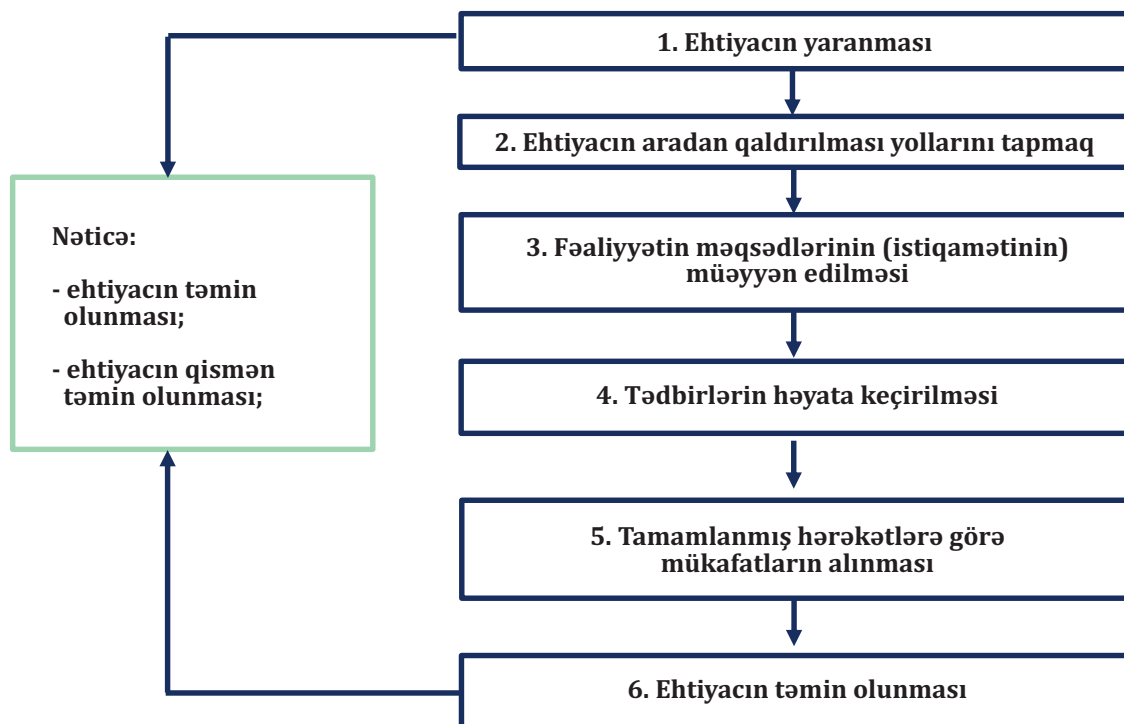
1. Ehtiyacın yaranması

2. Ehtiyacın aradan qaldırılması yollarını tapmaq

3. Fəaliyyətin məqsədlərinin (istiqamətinin) müəyyən edilməsi

4. Tədbirlərin həyata keçirilməsi

5. Tamamlanmış hərəkətlərə görə mükafatların alınması

6. Ehtiyacın təmin olunması

Nəticə:

- ehtiyacın təmin olunması;

- ehtiyacın qismən təmin olunması;